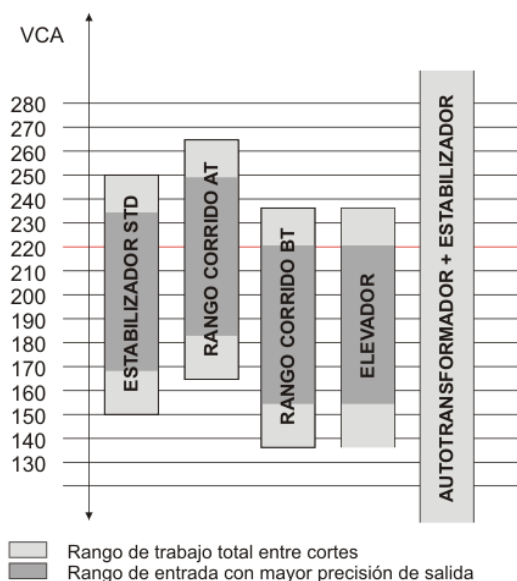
VCA

280
270
260
250
240
230
220
210
200
190
180
170
160
150
140
130

ESTABILIZADOR STD

RANGO CORRIDO AT

RANGO CORRIDO BT

ELEVADOR

AUTOTRANSFORMADOR + ESTABILIZADOR

Rango de trabajo total entre cortes
Rango de entrada con mayor precisión de salida